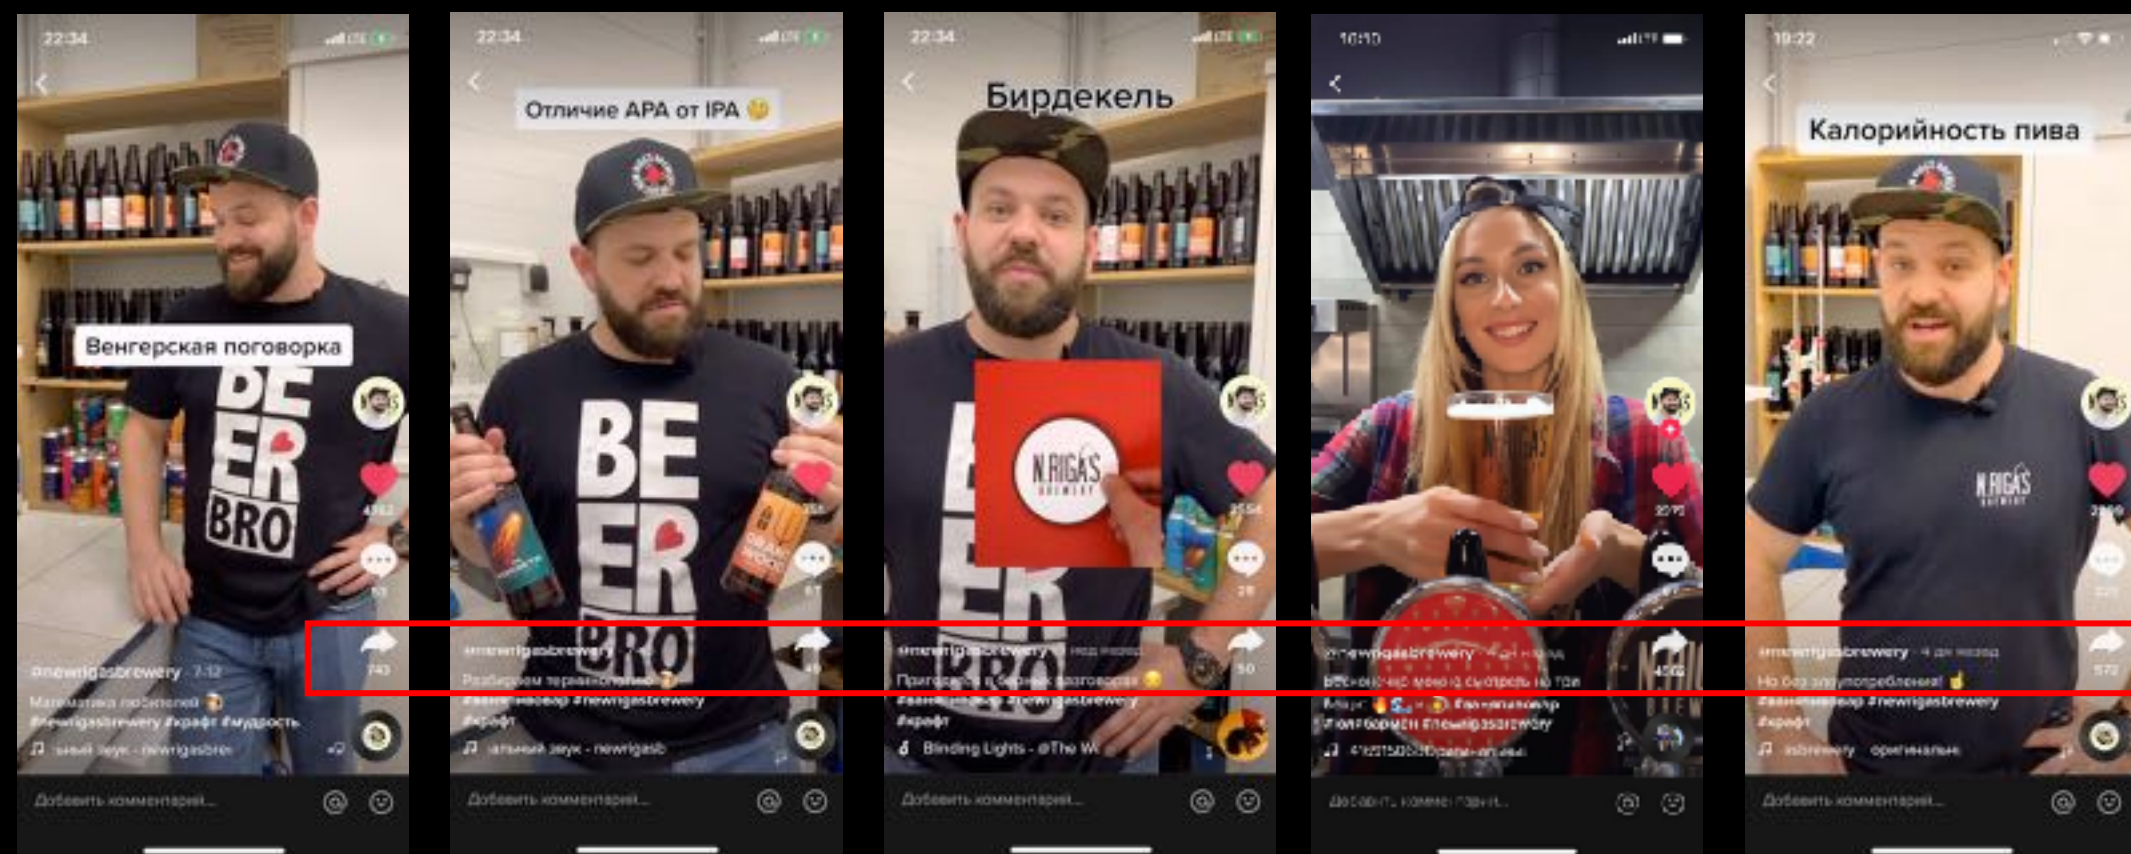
22:34

Венгерская поговорка

BE ER BRO

4362

743

#newrigasbrewery · 7-12

Математика любителей

#newrigasbrewery #крафт #мудрость

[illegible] звук - newrigasbre

Добавить комментарий...

22:34

Отличие APA от IPA 🤔

BE ER BRO

#newrigasbrewery

Разбираем терминологию

#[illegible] #newrigasbrewery

#крафт

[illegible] звук - newrigasb

Добавить комментарий...

22:34

Бирдекель

N.RIGA'S BREWERY

2554

28

50

#newrigasbrewery

Приговорка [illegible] 😂

#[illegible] #newrigasbrewery

#крафт

Blinding Lights - @The W

Добавить комментарий...

10:10

2275

#newrigasbrewery

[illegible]

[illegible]

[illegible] #newrigasbrewery

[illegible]

Добавить комментарий...

19:22

Калорийность пива

N.RIGA'S BREWERY

#newrigasbrewery · 4 дн назад

Но без злоупотребления! ☝️

#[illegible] #newrigasbrewery

#крафт

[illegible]brewery оригинальн

Добавить комментарий...